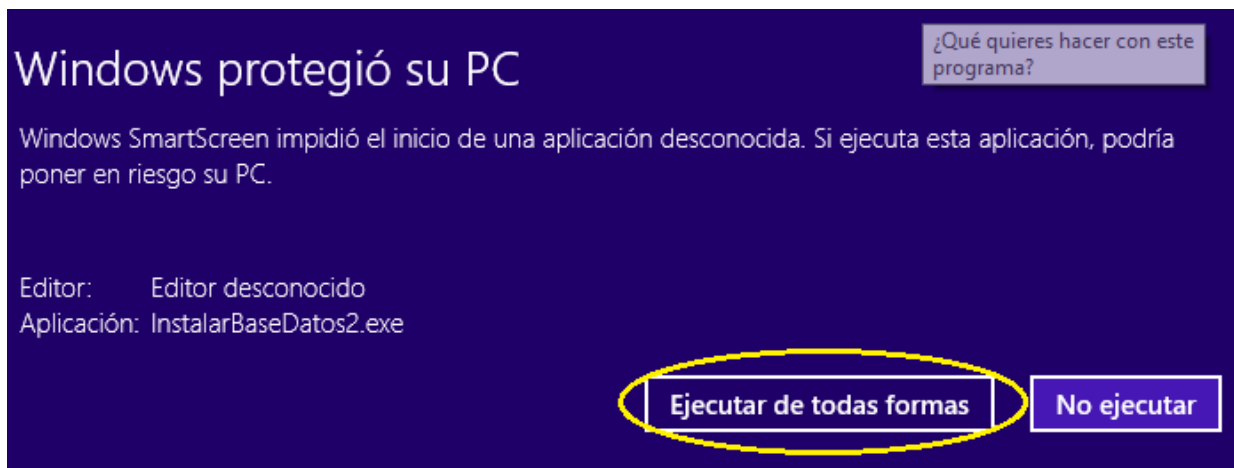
Windows protegió su PC

¿Qué quieres hacer con este programa?

Windows SmartScreen impidió el inicio de una aplicación desconocida. Si ejecuta esta aplicación, podría poner en riesgo su PC.

Editor: Editor desconocido
Aplicación: InstalarBaseDatos2.exe

Ejecutar de todas formas

No ejecutar